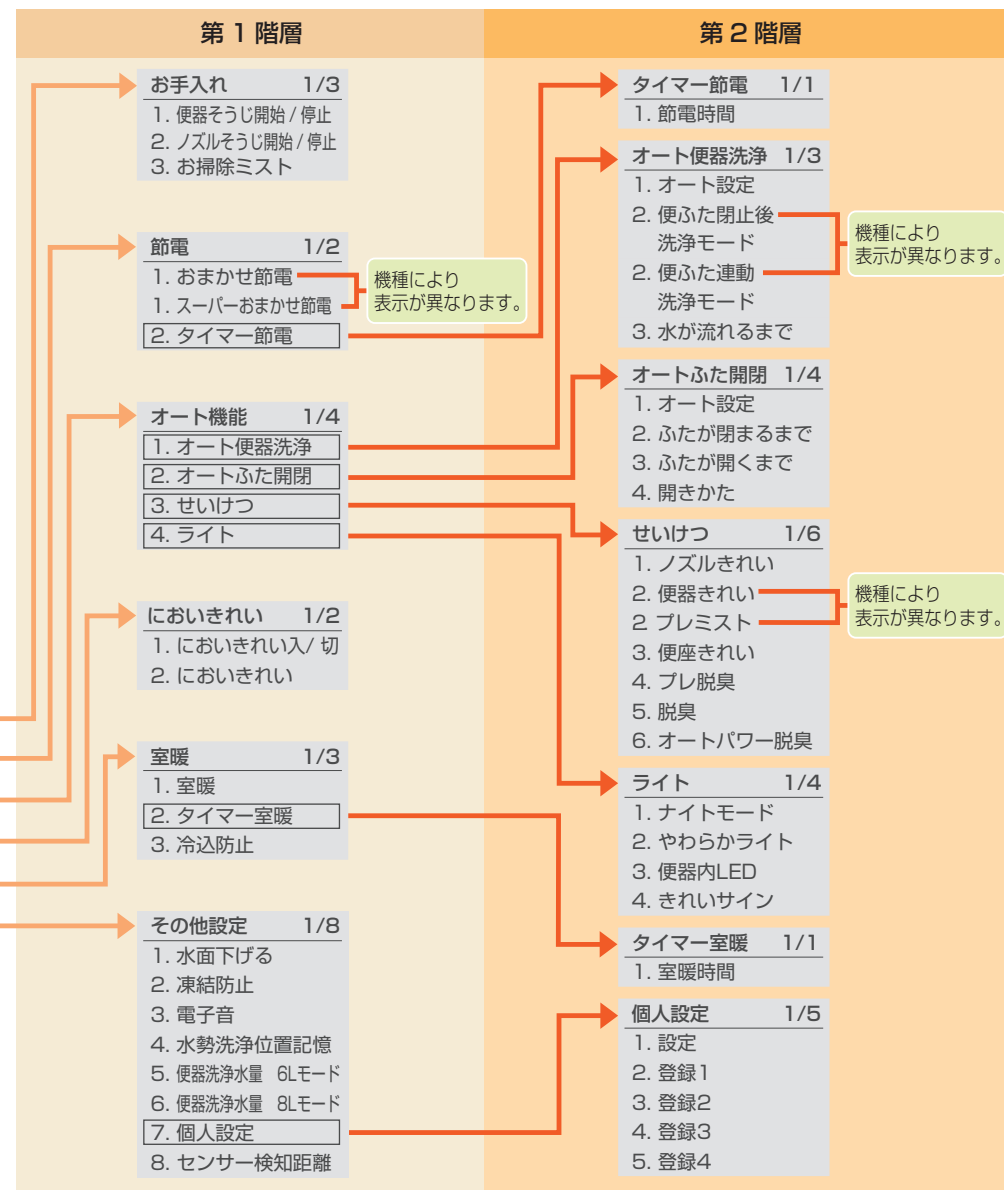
第 1 階層

お手入れ 1/3
1. 便器そうじ開始 / 停止
2. ノズルそうじ開始 / 停止
3. お掃除ミスト

節電 1/2
1. おまかせ節電
1. スーパーおまかせ節電
2. タイマー節電

機種により表示が異なります。

オート機能 1/4
1. オート便器洗浄
2. オートふた開閉
3. せいけつ
4. ライト

においきれい 1/2
1. においきれい入/ 切
2. においきれい

室暖 1/3
1. 室暖
2. タイマー室暖
3. 冷込防止

その他設定 1/8
1. 水面下げる
2. 凍結防止
3. 電子音
4. 水勢洗浄位置記憶
5. 便器洗浄水量 6Lモード
6. 便器洗浄水量 8Lモード
7. 個人設定
8. センサー検知距離

第 2 階層

タイマー節電 1/1
1. 節電時間

オート便器洗浄 1/3
1. オート設定
2. 便ふた閉止後洗浄モード
2. 便ふた連動洗浄モード
3. 水が流れるまで

機種により表示が異なります。

オートふた開閉 1/4
1. オート設定
2. ふたが閉まるまで
3. ふたが開くまで
4. 開きかた

せいけつ 1/6
1. ノズルきれい
2. 便器きれい
2 プレミスト
3. 便座きれい
4. プレ脱臭
5. 脱臭
6. オートパワー脱臭

機種により表示が異なります。

ライト 1/4
1. ナイトモード
2. やわらかライト
3. 便器内LED
4. きれいサイン

タイマー室暖 1/1
1. 室暖時間

個人設定 1/5
1. 設定
2. 登録1
3. 登録2
4. 登録3
5. 登録4